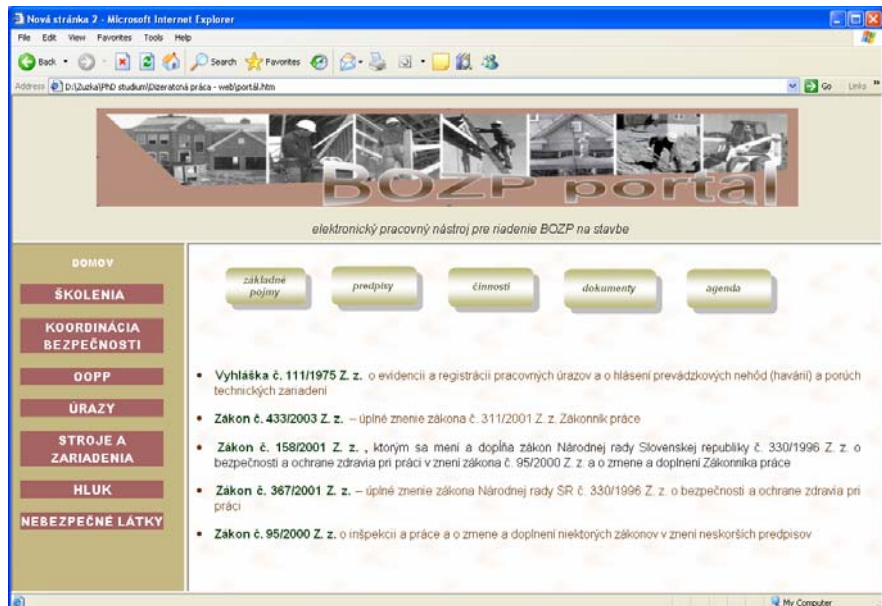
Nová stránka 2 - Microsoft Internet Explorer

File Edit View Favorites Tools Help

Back Search Favorites

Address D:\Zuzka\PhD studium\Dizeratná práca - web\portál.htm Go Links

BOZP portál

elektronický pracovný nástroj pre riadenie BOZP na stavbe

DOMOV

ŠKOLENIA

KOORDINÁCIA BEZPEČNOSTI

OOPP

ÚRAZY

STROJE A ZARIADENIA

HLUK

NEBEZPEČNÉ LÁTKY

základné pojmy

predpisy

činnosti

dokumenty

agenda

• Vyhláška č. 111/1975 Z. z. o evidencii a registrácii pracovných úrazov a o hlásení prevádzkových nehôd (havárií) a porúch technických zariadení

• Zákon č. 433/2003 Z. z. – úplné znenie zákona č. 311/2001 Z. z. Zákonník práce

• Zákon č. 158/2001 Z. z. , ktorým sa mení a dopĺňa zákon Národnej rady Slovenskej republiky č. 330/1996 Z. z. o bezpečnosti a ochrane zdravia pri práci v znení zákona č. 95/2000 Z. z. a o zmene a doplnení Zákonníka práce

• Zákon č. 367/2001 Z. z. – úplné znenie zákona Národnej rady SR č. 330/1996 Z. z. o bezpečnosti a ochrane zdravia pri práci

• Zákon č. 95/2000 Z. z. o inšpekcii a práce a o zmene a doplnení niektorých zákonov v znení neskorších predpisov

My Computer